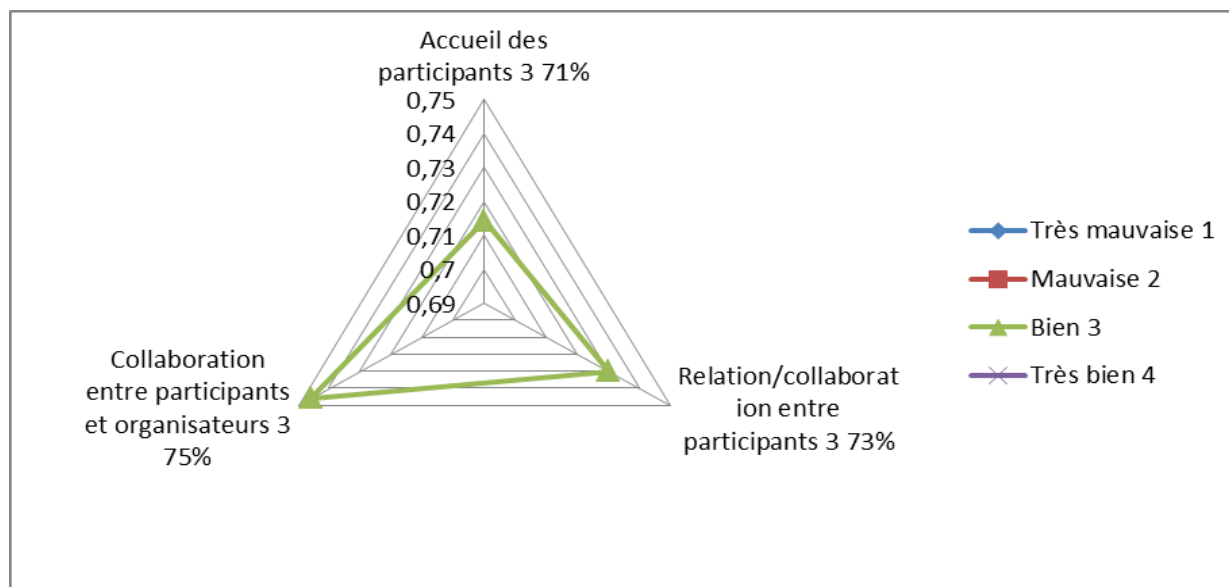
Accueil des participants 3 71%

0,75
0,74
0,73
0,72
0,71
0,7
0,69

Relation/collaboration entre participants 3 73%

Collaboration entre participants et organisateurs 3 75%

Très mauvaise 1
Mauvaise 2
Bien 3
Très bien 4